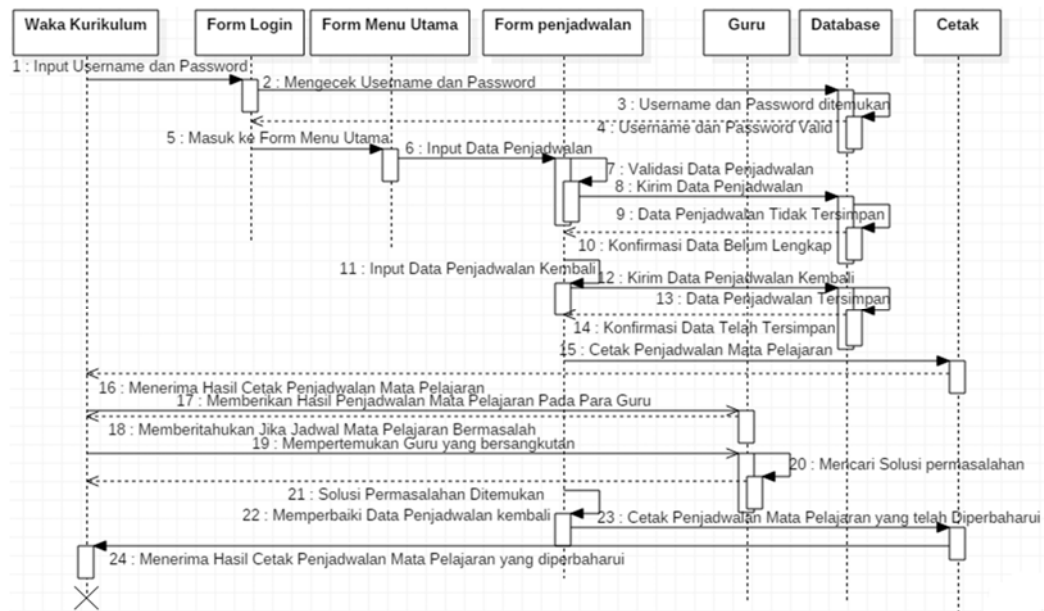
Waka Kurikulum

Form Login

Form Menu Utama

Form penjadwalan

Guru

Database

Cetak

1 : Input Username dan Password

2 : Mengecek Username dan Password

3 : Username dan Password ditemukan

4 : Username dan Password Valid

5 : Masuk ke Form Menu Utama

6 : Input Data Penjadwalan

7 : Validasi Data Penjadwalan

8 : Kirim Data Penjadwalan

9 : Data Penjadwalan Tidak Tersimpan

10 : Konfirmasi Data Belum Lengkap

11 : Input Data Penjadwalan Kembali

12 : Kirim Data Penjadwalan Kembali

13 : Data Penjadwalan Tersimpan

14 : Konfirmasi Data Telah Tersimpan

15 : Cetak Penjadwalan Mata Pelajaran

16 : Menerima Hasil Cetak Penjadwalan Mata Pelajaran

17 : Memberikan Hasil Penjadwalan Mata Pelajaran Pada Para Guru

18 : Memberitahukan Jika Jadwal Mata Pelajaran Bermasalah

19 : Mempertemukan Guru yang bersangkutan

20 : Mencari Solusi permasalahan

21 : Solusi Permasalahan Ditemukan

22 : Memperbaiki Data Penjadwalan kembali

23 : Cetak Penjadwalan Mata Pelajaran yang telah Diperbaharui

24 : Menerima Hasil Cetak Penjadwalan Mata Pelajaran yang diperbaharui